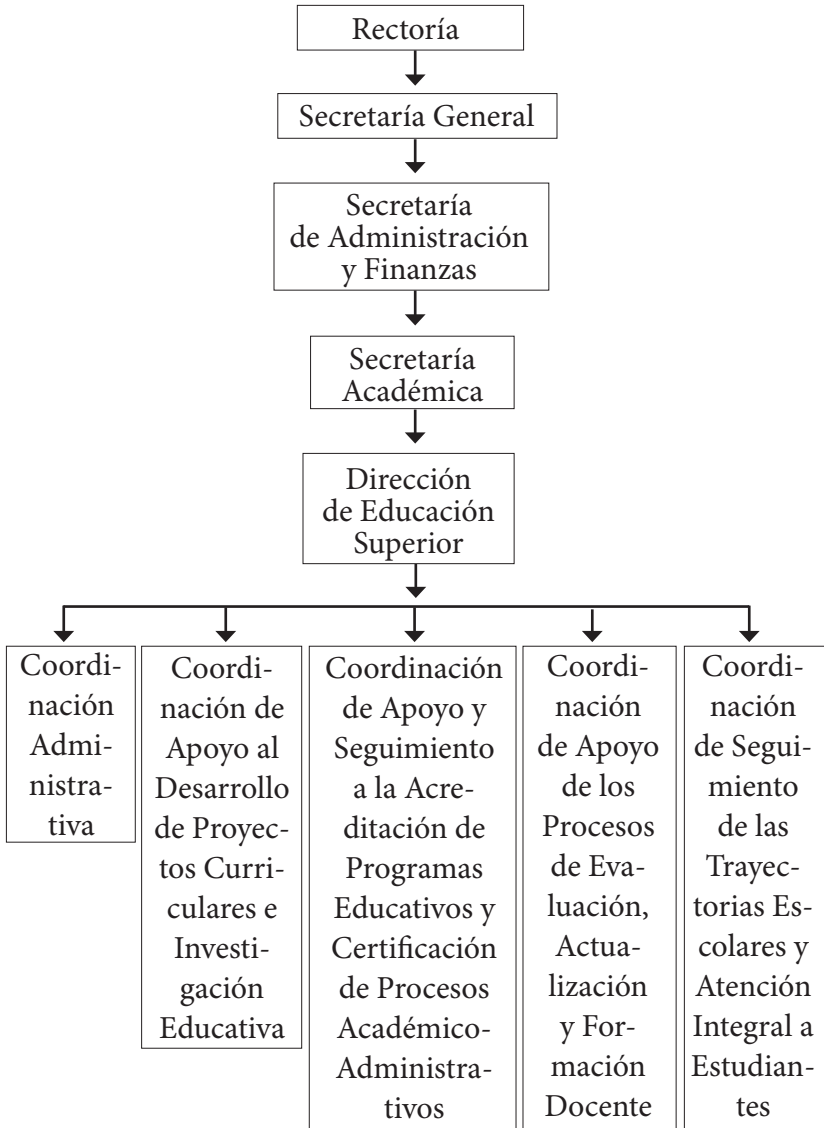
Rectoría

Secretaría General

Secretaría de Administración y Finanzas

Secretaría Académica

Dirección de Educación Superior

Coordinación Administrativa

Coordinación de Apoyo al Desarrollo de Proyectos Curriculares e Investigación Educativa

Coordinación de Apoyo y Seguimiento a la Acreditación de Programas Educativos y Certificación de Procesos Académico-Administrativos

Coordinación de Apoyo de los Procesos de Evaluación, Actualización y Formación Docente

Coordinación de Seguimiento de las Trayectorias Escolares y Atención Integral a Estudiantes